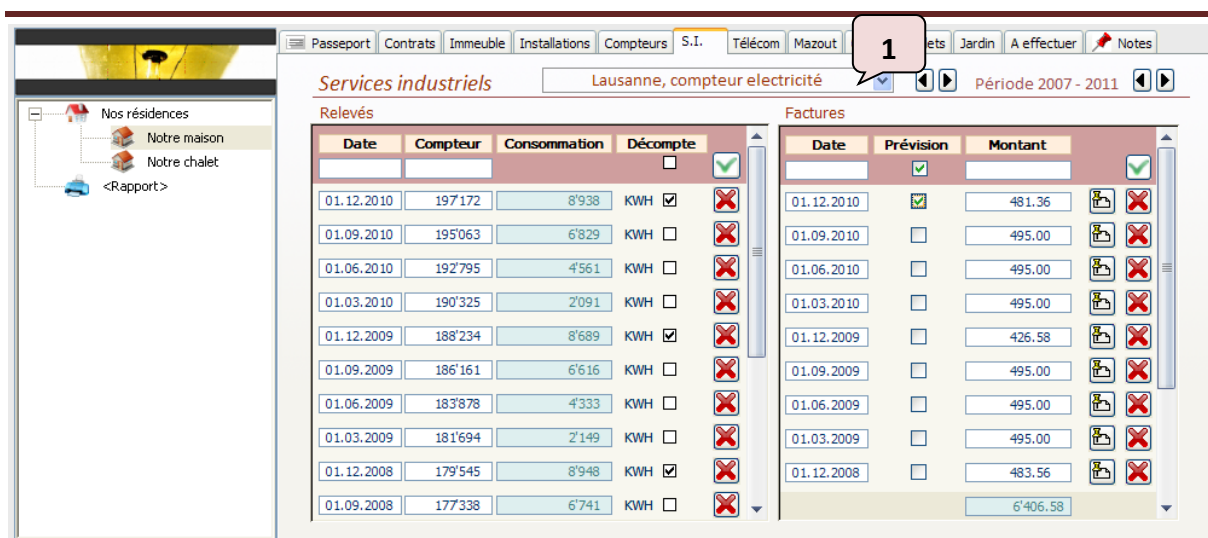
Passeport | Contrats | Immeuble | Installations | Compteurs | S.I. | Télécom | Mazout | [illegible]ets | Jardin | A effectuer | Notes

1

Nos résidences
Notre maison
Notre chalet
<Rapport>

Services industriels
Lausanne, compteur electricité
Période 2007 - 2011

Relevés

| Date | Compteur | Consommation | Décompte |
|---|---|---|---|
| 01.12.2010 | 197'172 | 8'938 | KWH |
| 01.09.2010 | 195'063 | 6'829 | KWH |
| 01.06.2010 | 192'795 | 4'561 | KWH |
| 01.03.2010 | 190'325 | 2'091 | KWH |
| 01.12.2009 | 188'234 | 8'689 | KWH |
| 01.09.2009 | 186'161 | 6'616 | KWH |
| 01.06.2009 | 183'878 | 4'333 | KWH |
| 01.03.2009 | 181'694 | 2'149 | KWH |
| 01.12.2008 | 179'545 | 8'948 | KWH |
| 01.09.2008 | 177'338 | 6'741 | KWH |

Factures

| Date | Prévision | Montant |
|---|---|---|
| 01.12.2010 | | 481.36 |
| 01.09.2010 | | 495.00 |
| 01.06.2010 | | 495.00 |
| 01.03.2010 | | 495.00 |
| 01.12.2009 | | 426.58 |
| 01.09.2009 | | 495.00 |
| 01.06.2009 | | 495.00 |
| 01.03.2009 | | 495.00 |
| 01.12.2008 | | 483.56 |
| | | 6'406.58 |